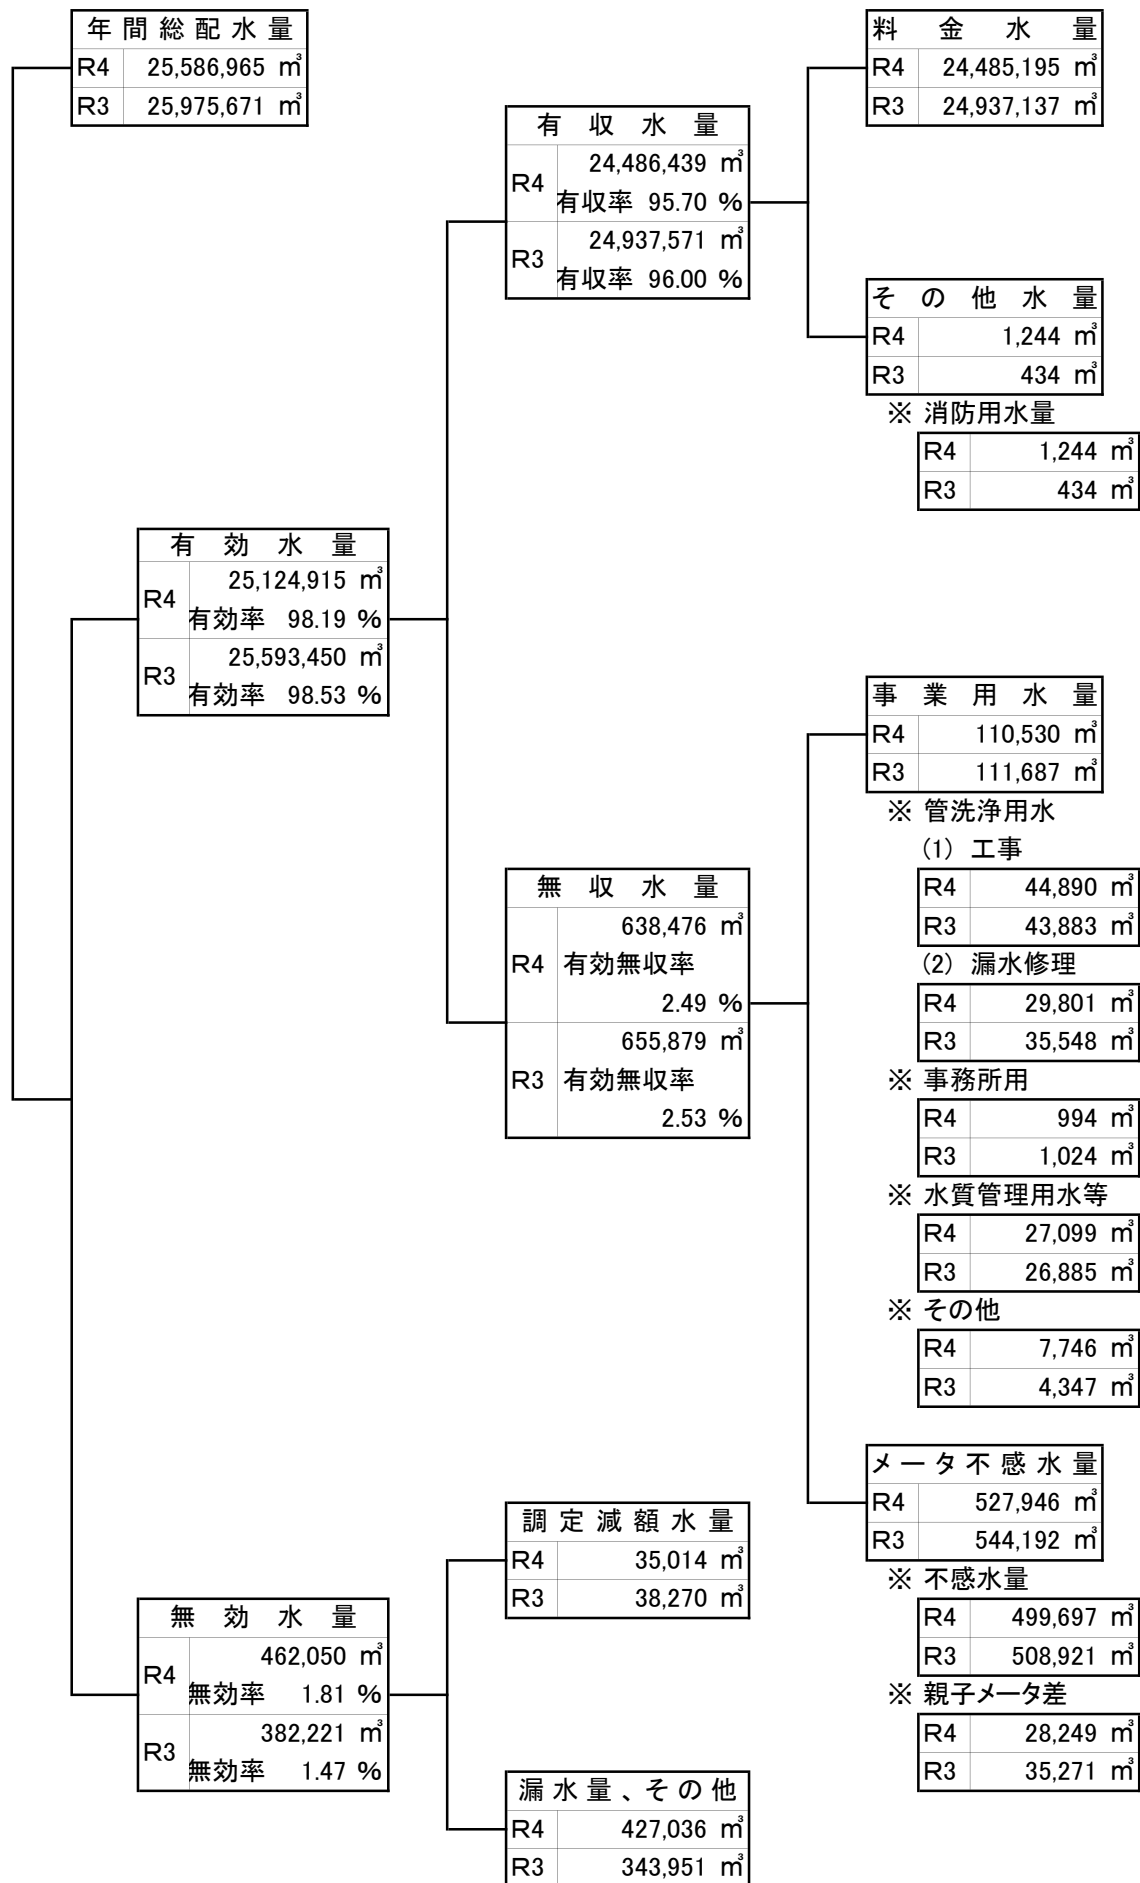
| 年間総配水量 | |
|---|---|
| R4 | 25,586,965 ㎥ |
| R3 | 25,975,671 ㎥ |

| 有効水量 | |
|---|---|
| R4 | 25,124,915 ㎥ 有効率 98.19 % |
| R3 | 25,593,450 ㎥ 有効率 98.53 % |

| 有収水量 | |
|---|---|
| R4 | 24,486,439 ㎥ 有収率 95.70 % |
| R3 | 24,937,571 ㎥ 有収率 96.00 % |

| 料金水量 | |
|---|---|
| R4 | 24,485,195 ㎥ |
| R3 | 24,937,137 ㎥ |

| その他水量 | |
|---|---|
| R4 | 1,244 ㎥ |
| R3 | 434 ㎥ |

※ 消防用水量

| R4 | 1,244 ㎥ |
|---|---|
| R3 | 434 ㎥ |

| 無収水量 | |
|---|---|
| R4 | 638,476 ㎥ 有効無収率 2.49 % |
| R3 | 655,879 ㎥ 有効無収率 2.53 % |

| 事業用水量 | |
|---|---|
| R4 | 110,530 ㎥ |
| R3 | 111,687 ㎥ |

※ 管洗浄用水

(1) 工事

| R4 | 44,890 ㎥ |
|---|---|
| R3 | 43,883 ㎥ |

(2) 漏水修理

| R4 | 29,801 ㎥ |
|---|---|
| R3 | 35,548 ㎥ |

※ 事務所用

| R4 | 994 ㎥ |
|---|---|
| R3 | 1,024 ㎥ |

※ 水質管理用水等

| R4 | 27,099 ㎥ |
|---|---|
| R3 | 26,885 ㎥ |

※ その他

| R4 | 7,746 ㎥ |
|---|---|
| R3 | 4,347 ㎥ |

| メータ不感水量 | |
|---|---|
| R4 | 527,946 ㎥ |
| R3 | 544,192 ㎥ |

※ 不感水量

| R4 | 499,697 ㎥ |
|---|---|
| R3 | 508,921 ㎥ |

※ 親子メータ差

| R4 | 28,249 ㎥ |
|---|---|
| R3 | 35,271 ㎥ |

| 無効水量 | |
|---|---|
| R4 | 462,050 ㎥ 無効率 1.81 % |
| R3 | 382,221 ㎥ 無効率 1.47 % |

| 調定減額水量 | |
|---|---|
| R4 | 35,014 ㎥ |
| R3 | 38,270 ㎥ |

| 漏水量、その他 | |
|---|---|
| R4 | 427,036 ㎥ |
| R3 | 343,951 ㎥ |